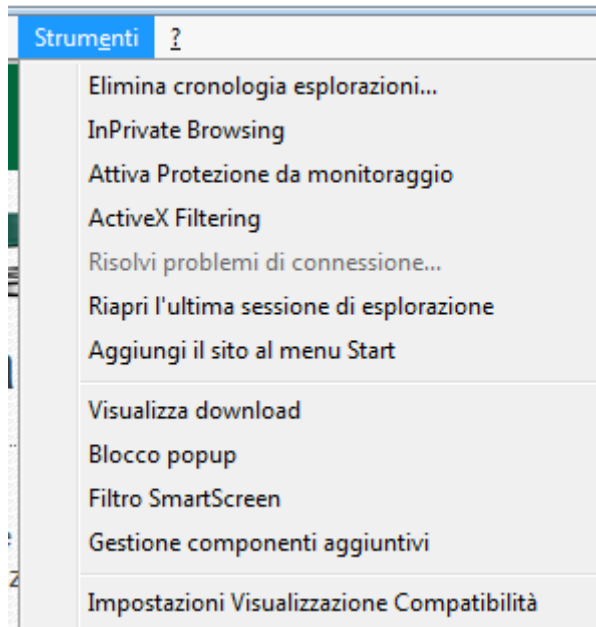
Strumenti ?

Elimina cronologia esplorazioni...
InPrivate Browsing
Attiva Protezione da monitoraggio
ActiveX Filtering
Risolvi problemi di connessione...
Riapri l'ultima sessione di esplorazione
Aggiungi il sito al menu Start

Visualizza download
Blocco popup
Filtro SmartScreen
Gestione componenti aggiuntivi

Impostazioni Visualizzazione Compatibilità